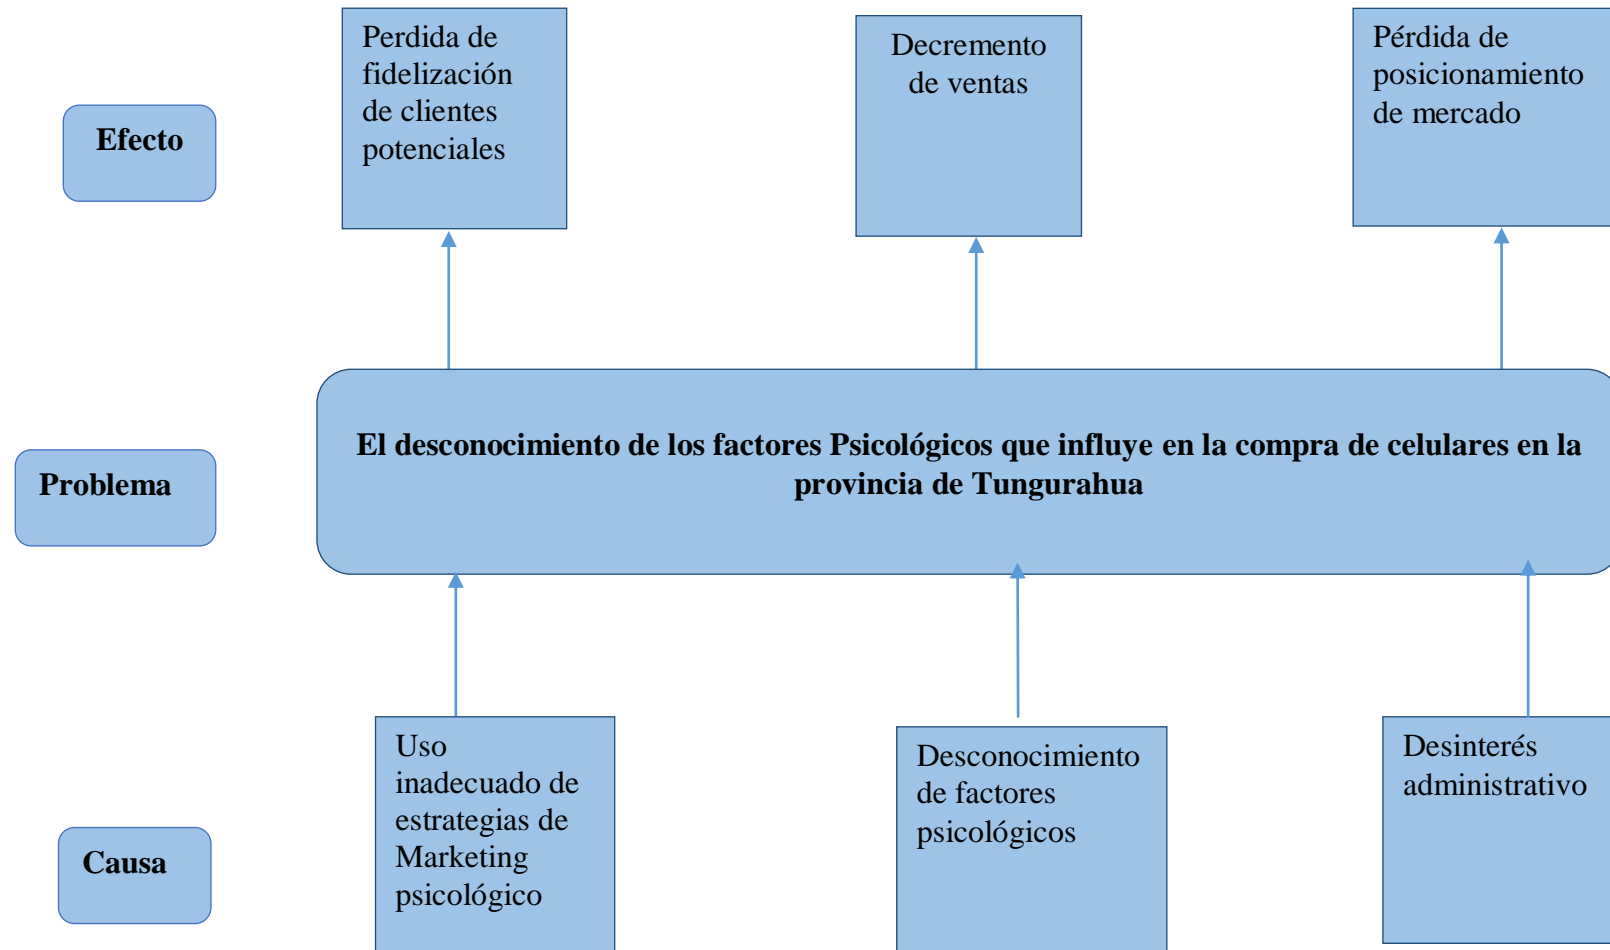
Efecto

Perdida de fidelización de clientes potenciales

Decremento de ventas

Pérdida de posicionamiento de mercado

Problema

El desconocimiento de los factores Psicológicos que influye en la compra de celulares en la provincia de Tungurahua

Causa

Uso inadecuado de estrategias de Marketing psicológico

Desconocimiento de factores psicológicos

Desinterés administrativo